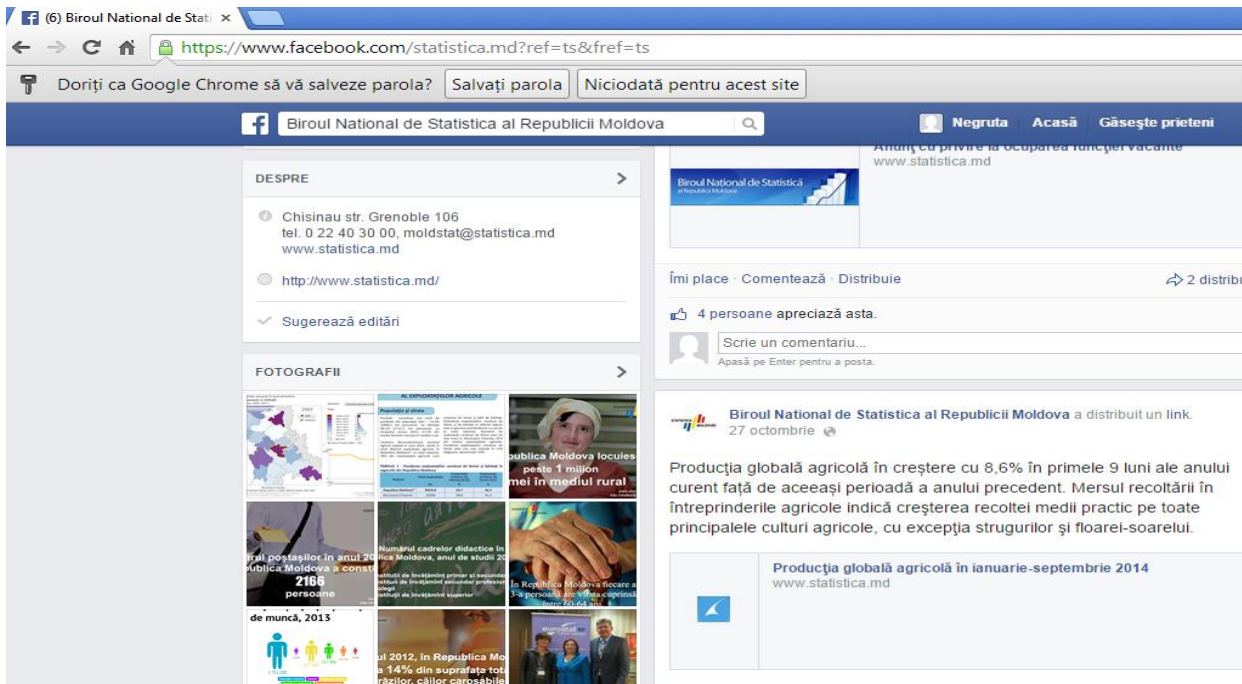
(6) Biroul National de Stati ×

https://www.facebook.com/statistica.md?ref=ts&fref=ts

Doriți ca Google Chrome să vă salveze parola? Salvați parola Niciodată pentru acest site

Biroul National de Statistica al Republicii Moldova

Negruta Acasă Găsește prieteni

DESPRE

Chisinau str. Grenoble 106
tel. 0 22 40 30 00, moldstat@statistica.md
www.statistica.md

http://www.statistica.md/

Sugerează editări

FOTOGRAFII

Anunț cu privire la ocuparea funcției vacante
www.statistica.md

Biroul National de Statistică

Îmi place · Comentează · Distribuie

2 distribu

4 persoane apreciază asta.

Scrie un comentariu...
Apasă pe Enter pentru a posta.

Biroul National de Statistica al Republicii Moldova a distribuit un link.
27 octombrie

Producția globală agricolă în creștere cu 8,6% în primele 9 luni ale anului curent față de aceeași perioadă a anului precedent. Mersul recoltării în întreprinderile agricole indică creșterea recoltei medii practic pe toate principalele culturi agricole, cu excepția strugurilor și floarei-soarelui.

Producția globală agricolă în ianuarie-septembrie 2014
www.statistica.md

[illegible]